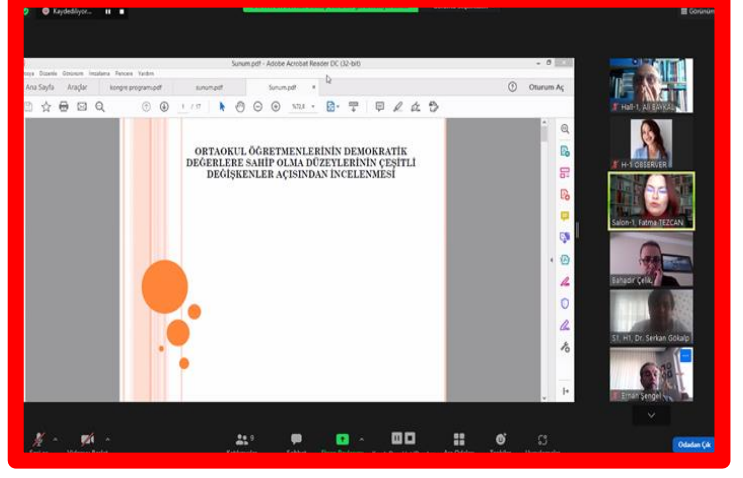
Kaydediliyor...

Görünüm

Sunum.pdf - Adobe Acrobat Reader DC (32-bit)

Dosya Düzenle Görünüm İmzalama Pencere Yardım

Ana Sayfa Araçlar kongre program.pdf sunum.pdf Sunum.pdf

Oturum Aç

1 / 17 %72,5

ORTAOKUL ÖĞRETMENLERİNİN DEMOKRATİK DEĞERLERE SAHİP OLMA DÜZEYLERİNİN ÇEŞİTLİ DEĞİŞKENLER AÇISINDAN İNCELENMESİ

Hall-1, Ali BAYKAL

H-1 OBSERVER

Salon-1, Fatma TEZCAN

Bahadır Çelik

S1, H1, Dr. Serkan Gökalp

Erhan Şengel

9

Odadan Çık